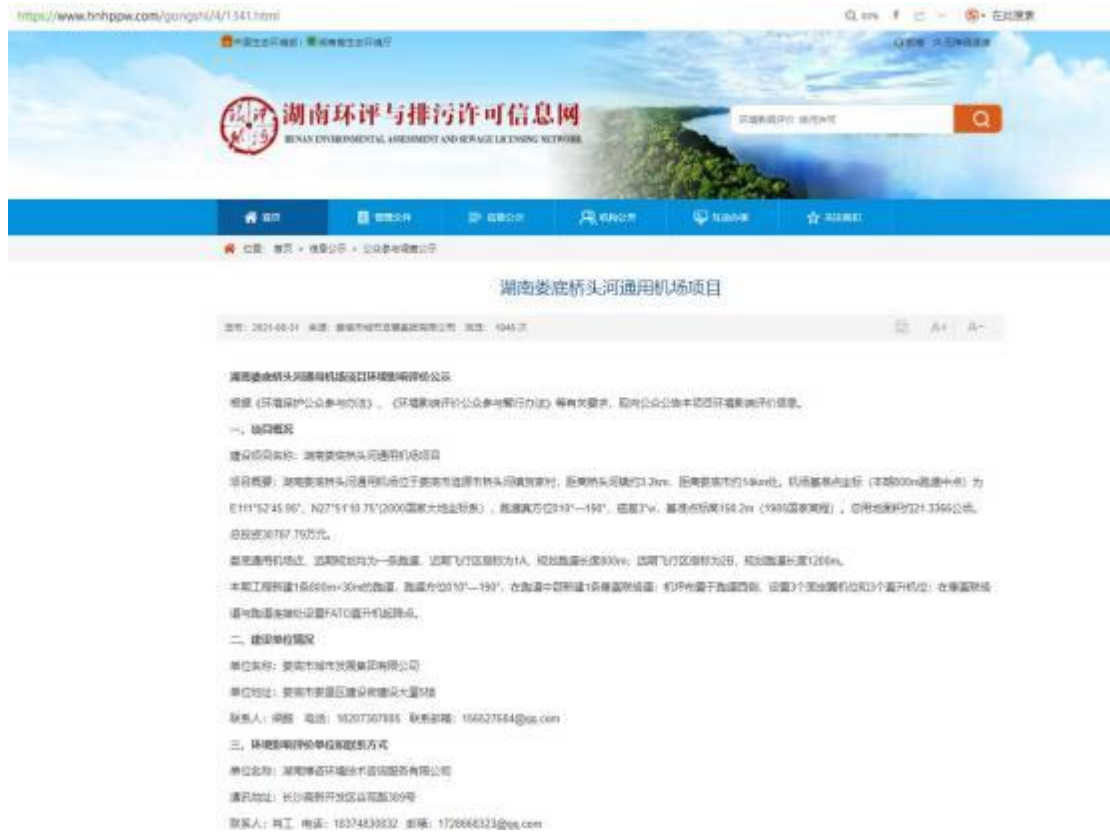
https://www.hnhppw.com/gongshi/4/1341.html

湖南环评与排污许可信息网

HUNAN ENVIRONMENTAL ASSESSMENT AND SEWAGE LICENSING NETWORK

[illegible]

湖南娄底桥头河通用机场项目

发布：2021-06-01 来源：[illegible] 浏览：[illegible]

A+ A-

湖南娄底桥头河通用机场项目环境影响评价公示

根据《环境保护公众参与办法》、《环境影响评价公众参与暂行办法》等有关要求，现向公众公告本项目环境影响评价信息。

一、项目概况

建设项目名称：湖南娄底桥头河通用机场项目

项目概要：湖南娄底桥头河通用机场位于娄底市涟源市桥头河镇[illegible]，距离桥头河镇约3.2km，距离娄底市约14km处，机场基准点坐标（本期800m跑道中点）为E111°52'45.90"，N27°51'10.75"(2000国家大地坐标系)，跑道真方位010°—190°，磁差3°w，基准点标高158.2m（1985国家高程），总用地面积约21.3366公顷，总投资30787.76万元。

娄底通用机场近、远期规划均为一条跑道，近期飞行区指标为1A，规划跑道长度800m；远期飞行区指标为2B，规划跑道长度1200m。

本期工程新建1条800m×30m的跑道，跑道方位010°—190°，在跑道中部新建1条垂直联络道；机坪布置于跑道西侧，设置3个固定翼机位和3个直升机位；在垂直联络道与跑道衔接处设置FATO直升机起降点。

二、建设单位情况

单位名称：娄底市城市发展集团有限公司

单位地址：娄底市娄星区建设新建设大厦5楼

联系人：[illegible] 电话：18207387885 联系邮箱：156527684@qq.com

三、环境影响评价单位和联系方式

单位名称：湖南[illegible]环境技术咨询服务有限公司

通讯地址：长沙高新开发区谷苑路389号

联系人：肖工 电话：18374830832 邮箱：1726668323@qq.com